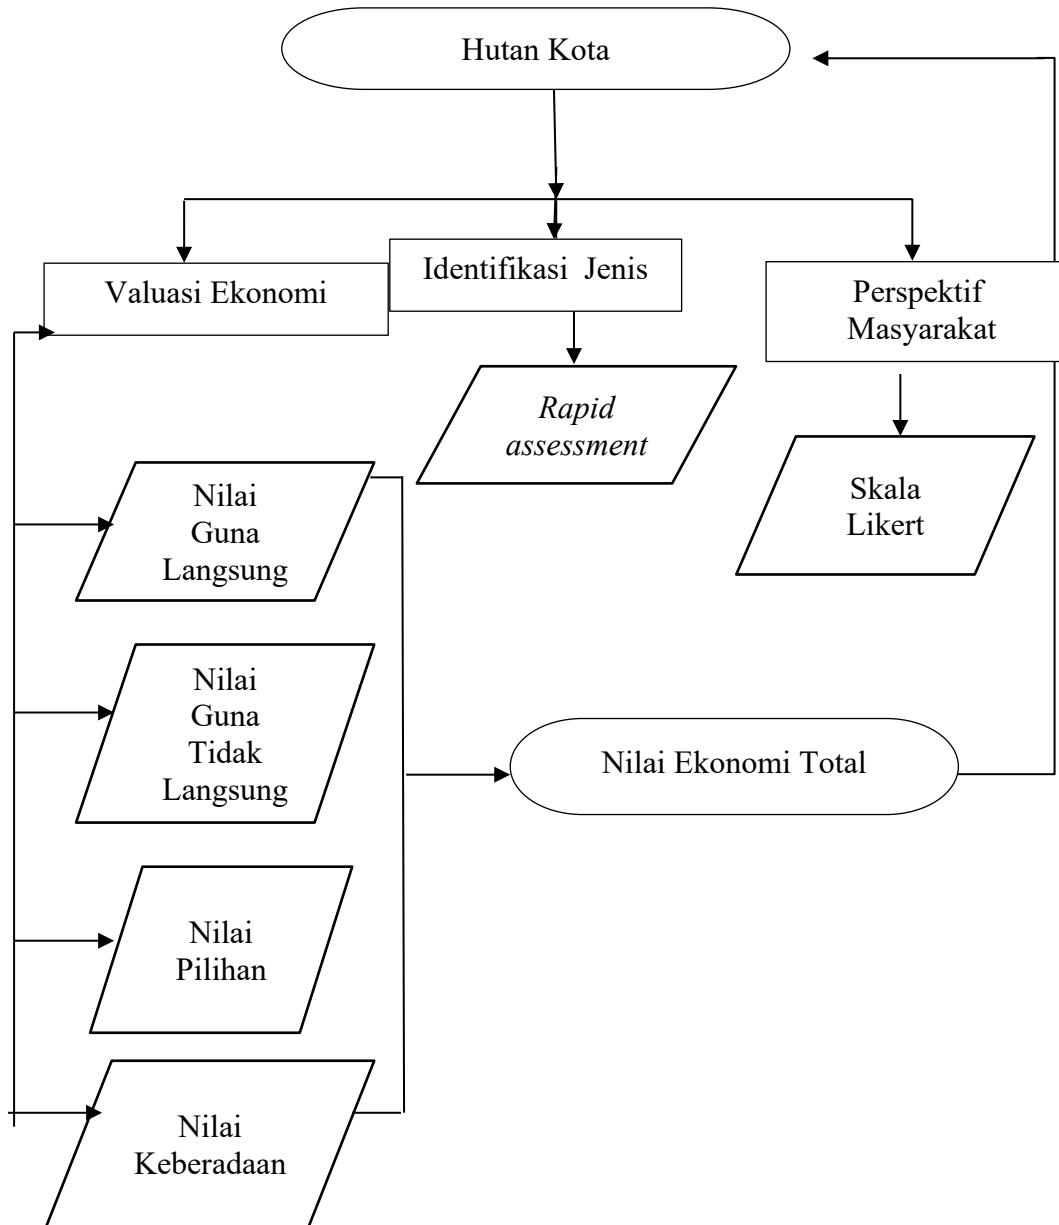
Hutan Kota

Valuasi Ekonomi

Identifikasi Jenis

Perspektif Masyarakat

*Rapid assessment*

Nilai Guna Langsung

Skala Likert

Nilai Guna Tidak Langsung

Nilai Ekonomi Total

Nilai Pilihan

Nilai Keberadaan